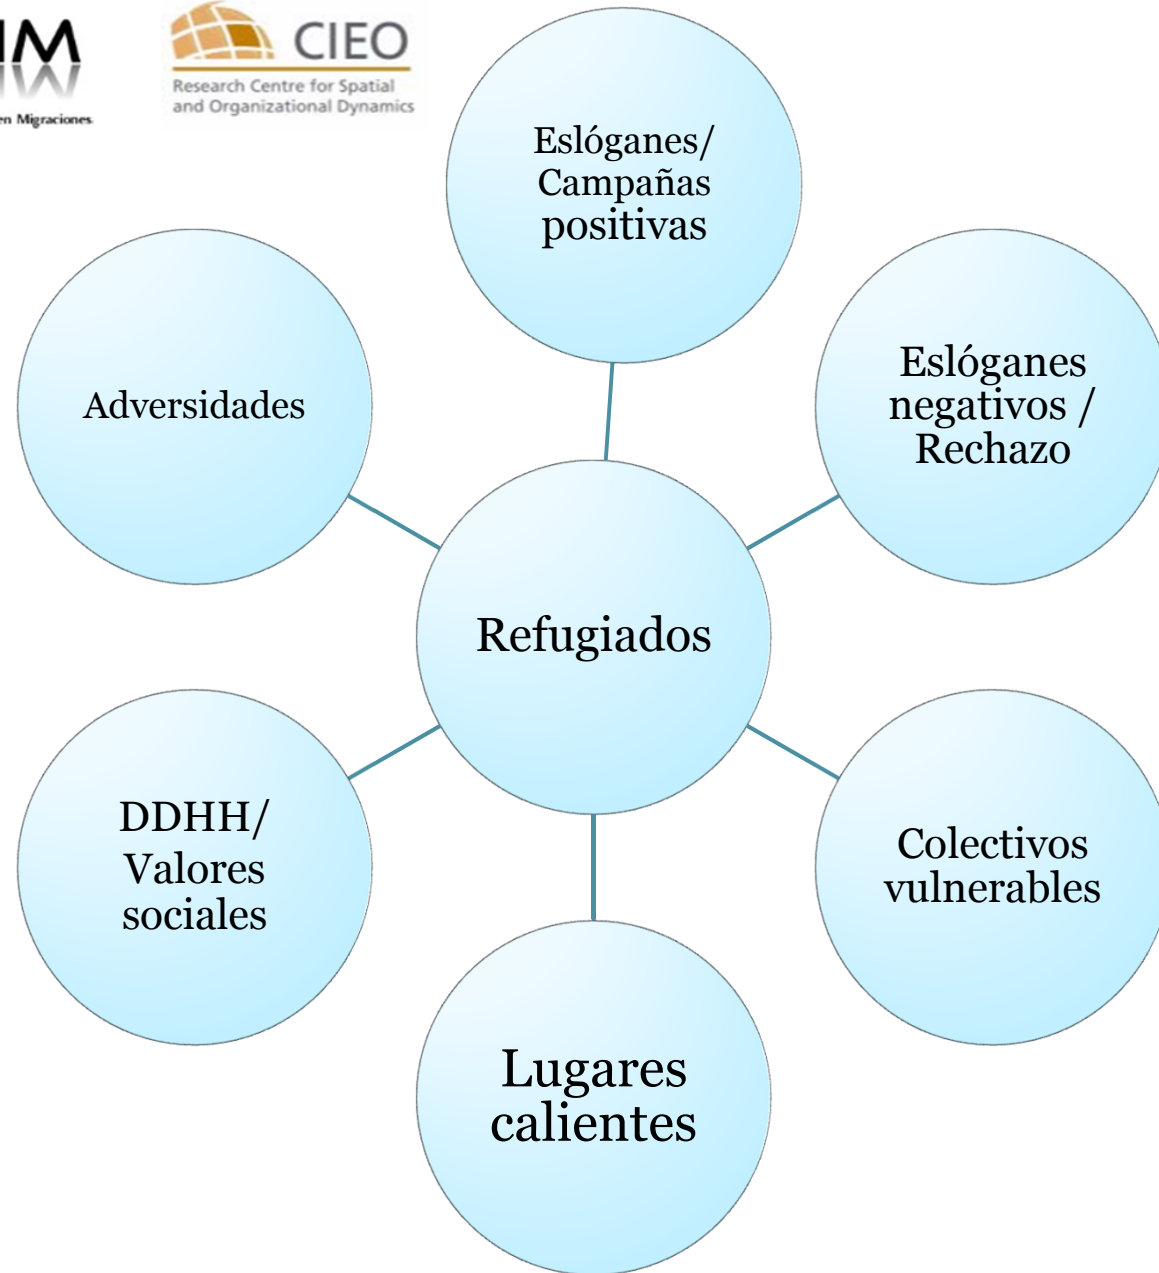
IM
en Migraciones

CIEO
Research Centre for Spatial and Organizational Dynamics

Eslóganes/ Campañas positivas

Adversidades

Eslóganes negativos / Rechazo

Refugiados

DDHH/ Valores sociales

Colectivos vulnerables

Lugares calientes